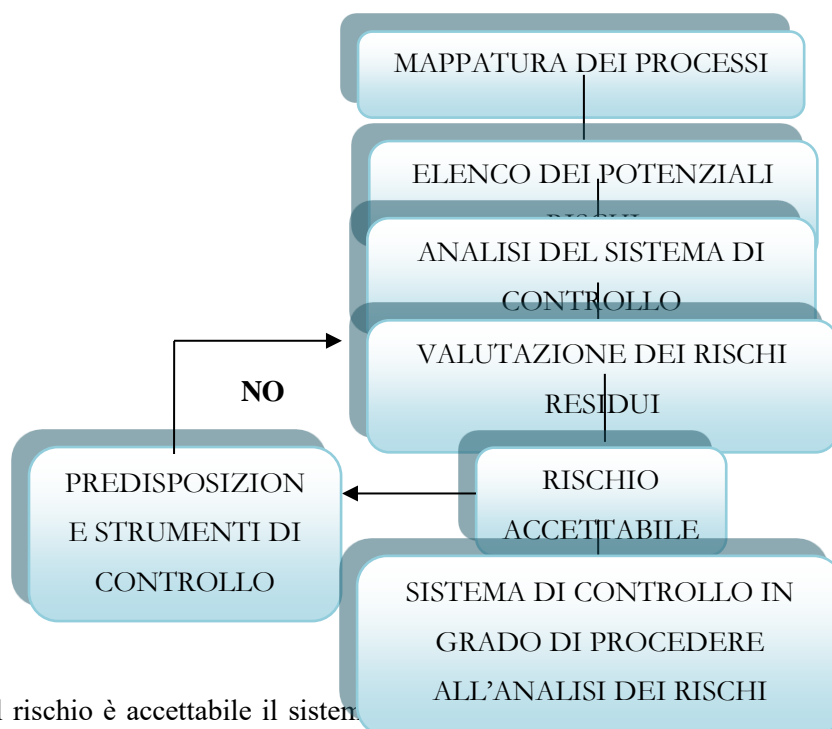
MAPPATURA DEI PROCESSI

ELENCO DEI POTENZIALI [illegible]

ANALISI DEL SISTEMA DI CONTROLLO

VALUTAZIONE DEI RISCHI RESIDUI

NO

PREDISPOSIZIONE STRUMENTI DI CONTROLLO

RISCHIO ACCETTABILE

SISTEMA DI CONTROLLO IN GRADO DI PROCEDERE ALL'ANALISI DEI RISCHI

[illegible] rischio è accettabile il sistem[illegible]